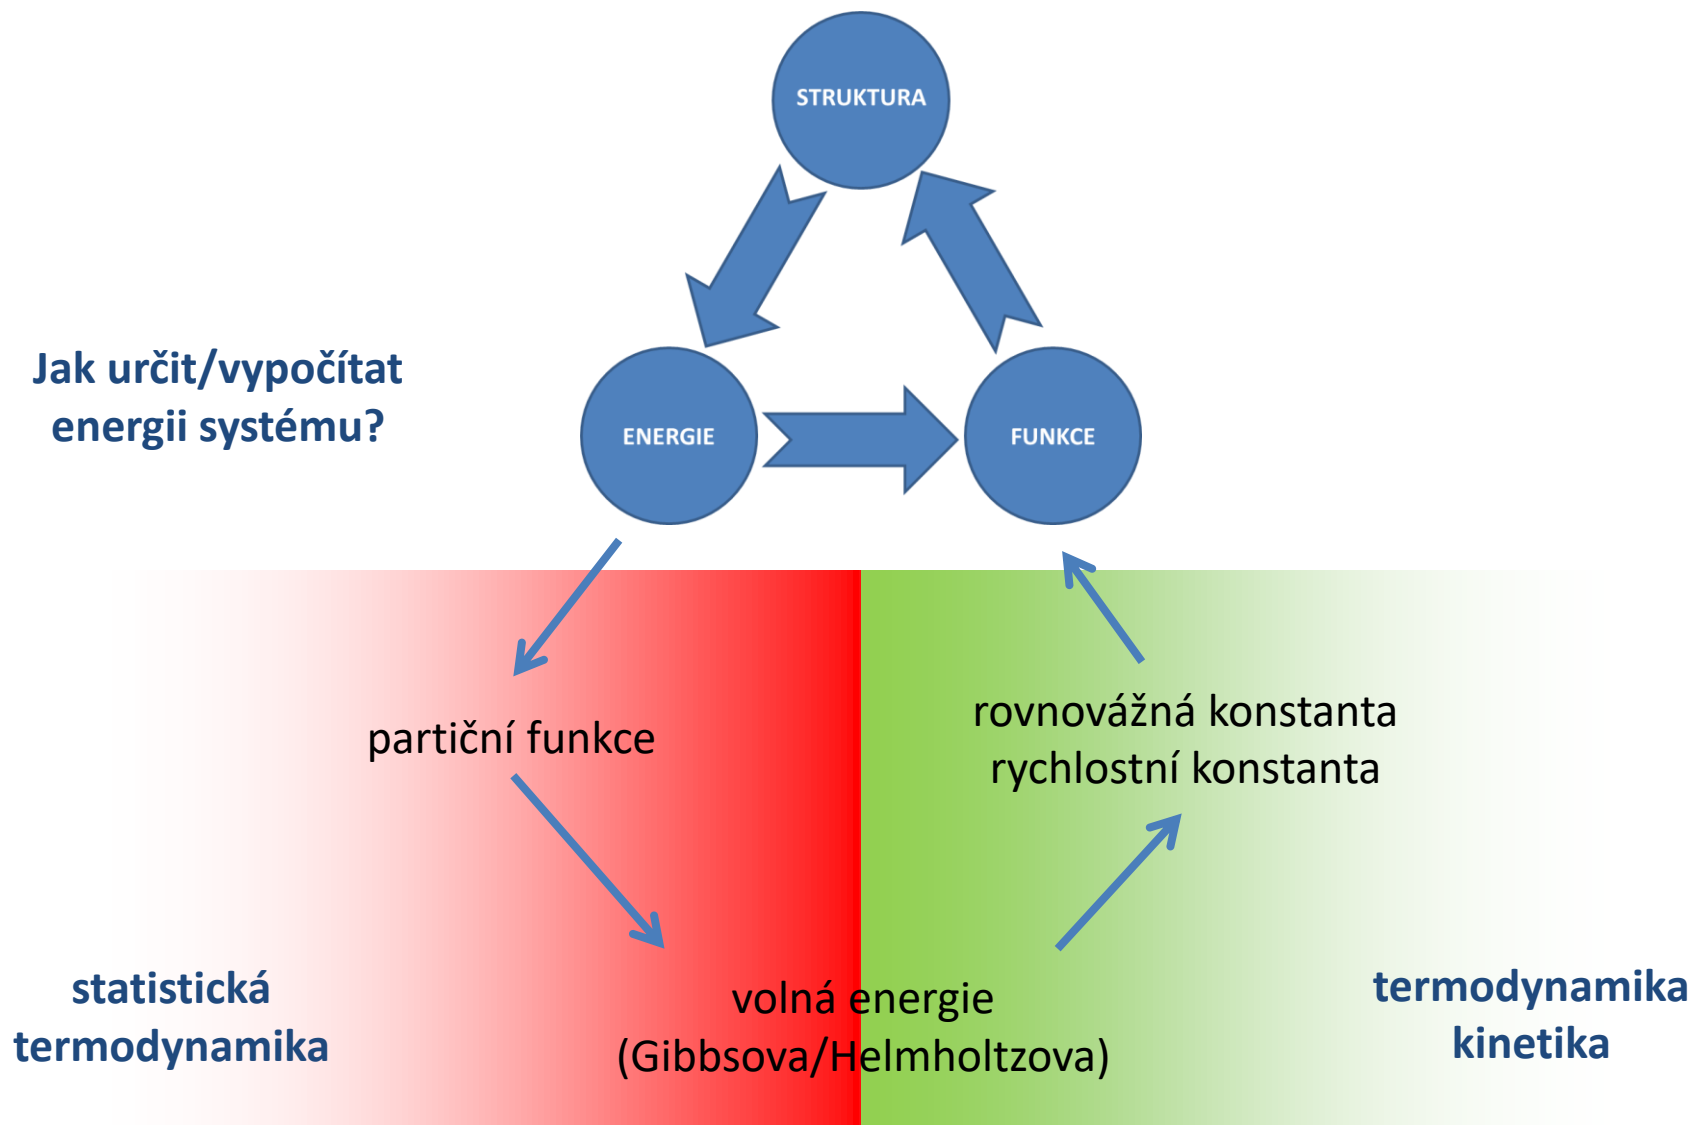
STRUKTURA

Jak určit/vypočítat energii systému?

ENERGIE

FUNKCE

partiční funkce

rovnovážná konstanta
rychlostní konstanta

statistická termodynamika

volná energie
(Gibbsova/Helmholtzova)

termodynamika
kinetika